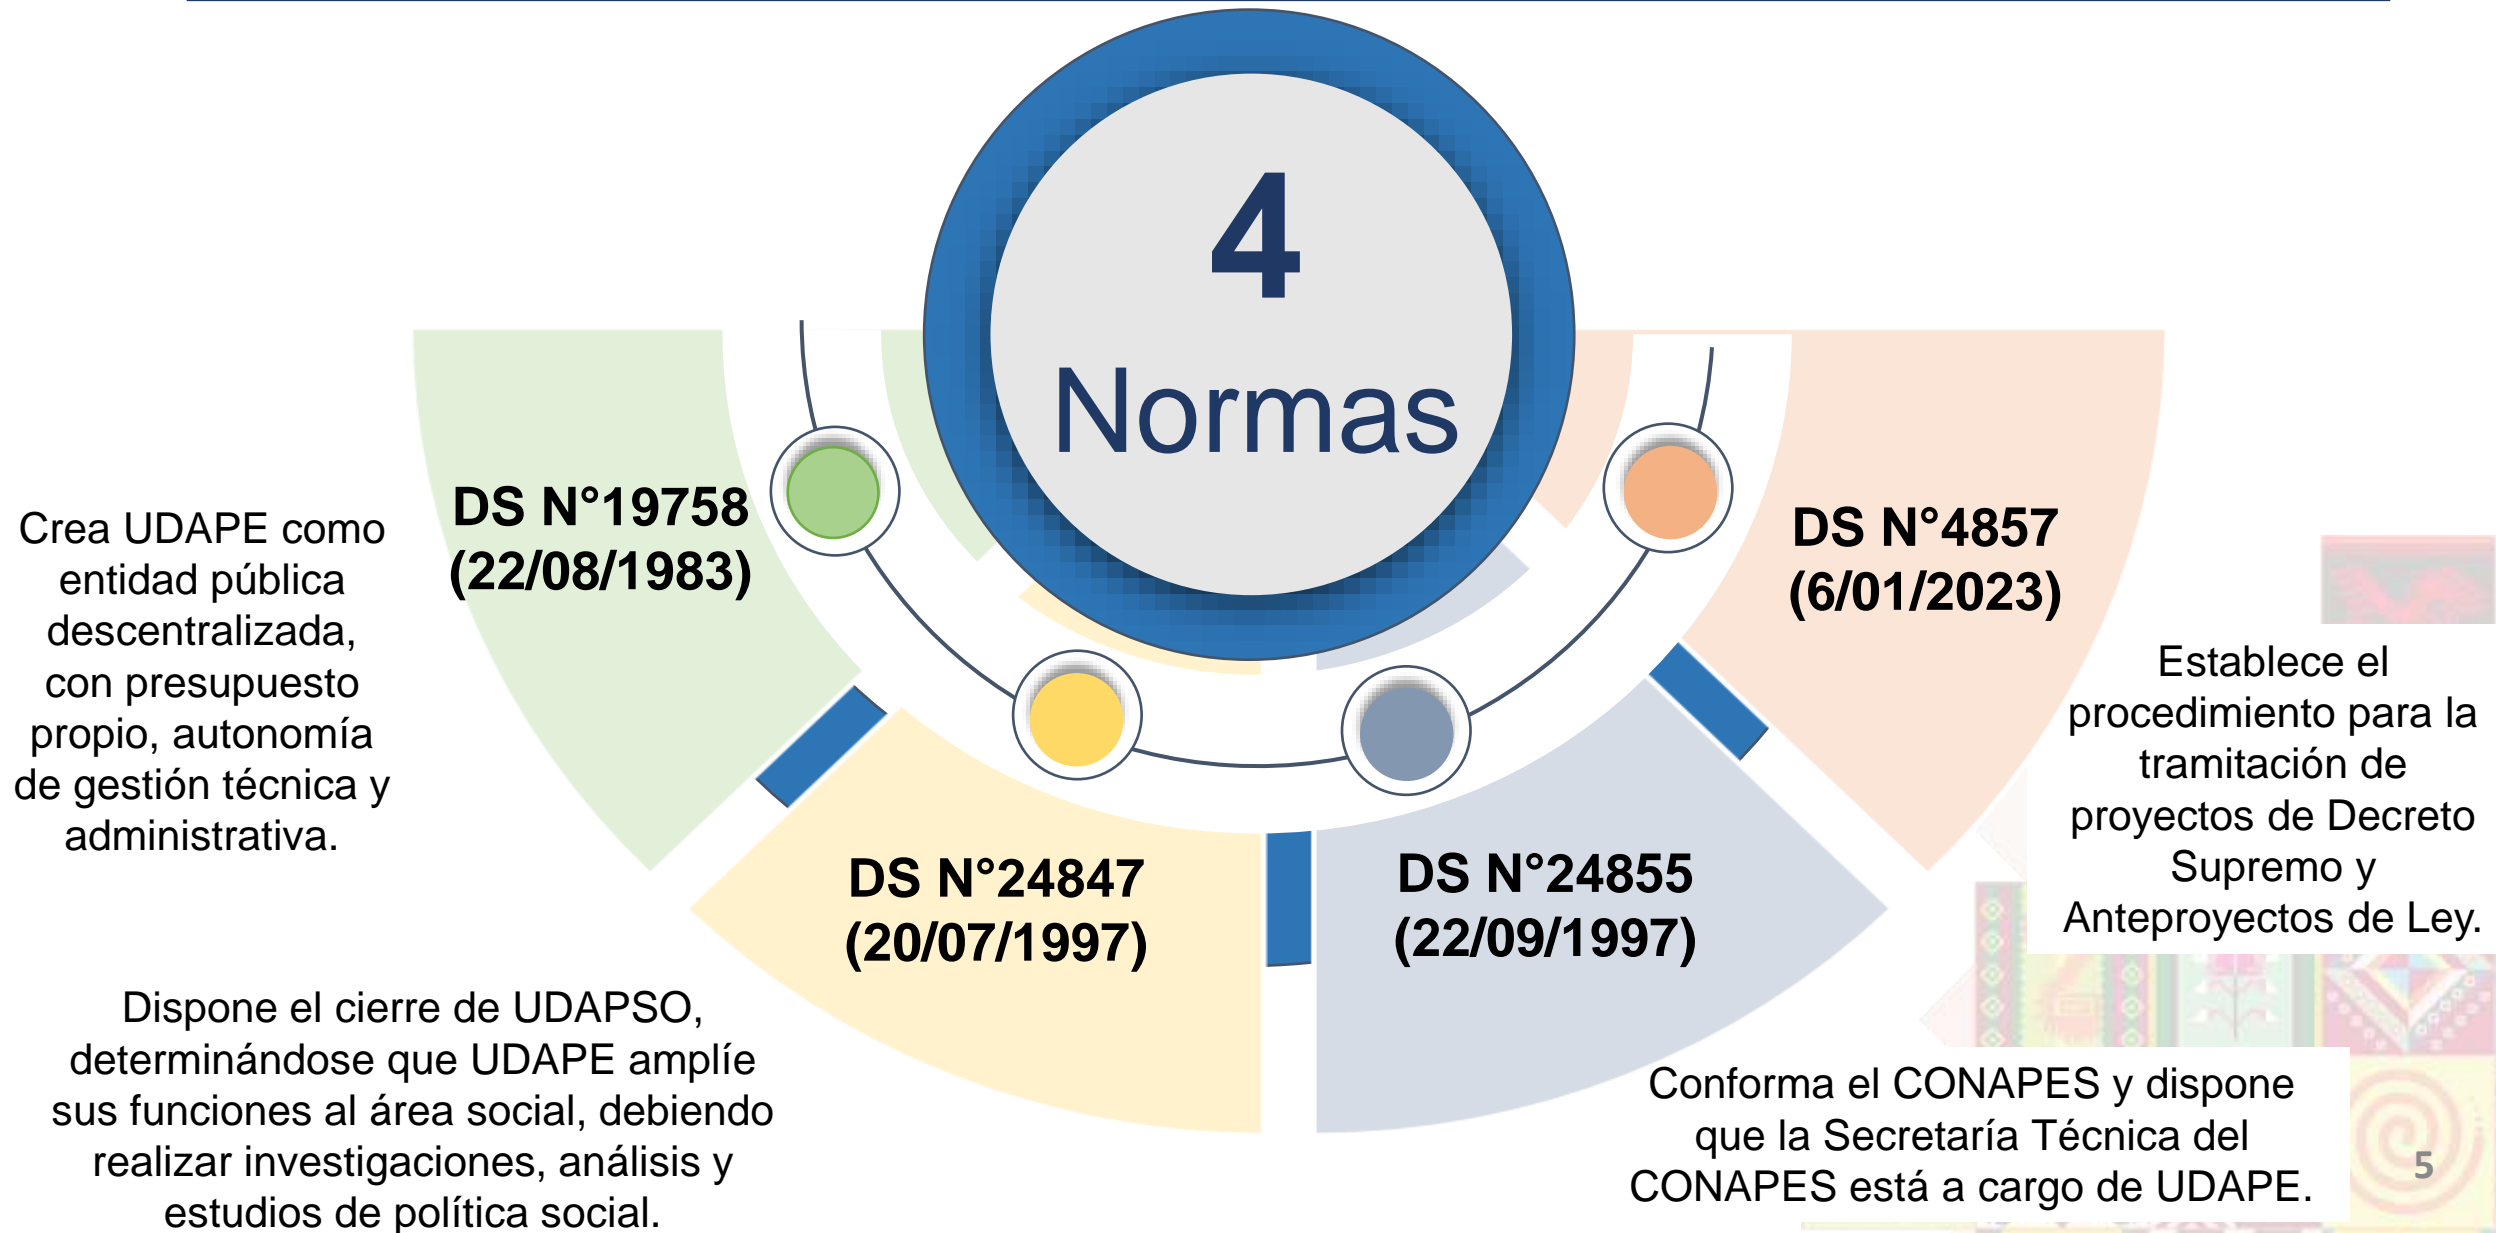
4
Normas

DS N°19758
(22/08/1983)

Crea UDAPE como entidad pública descentralizada, con presupuesto propio, autonomía de gestión técnica y administrativa.

DS N°24847
(20/07/1997)

Dispone el cierre de UDAPSO, determinándose que UDAPE amplíe sus funciones al área social, debiendo realizar investigaciones, análisis y estudios de política social.

DS N°24855
(22/09/1997)

Conforma el CONAPES y dispone que la Secretaría Técnica del CONAPES está a cargo de UDAPE.

DS N°4857
(6/01/2023)

Establece el procedimiento para la tramitación de proyectos de Decreto Supremo y Anteproyectos de Ley.

5